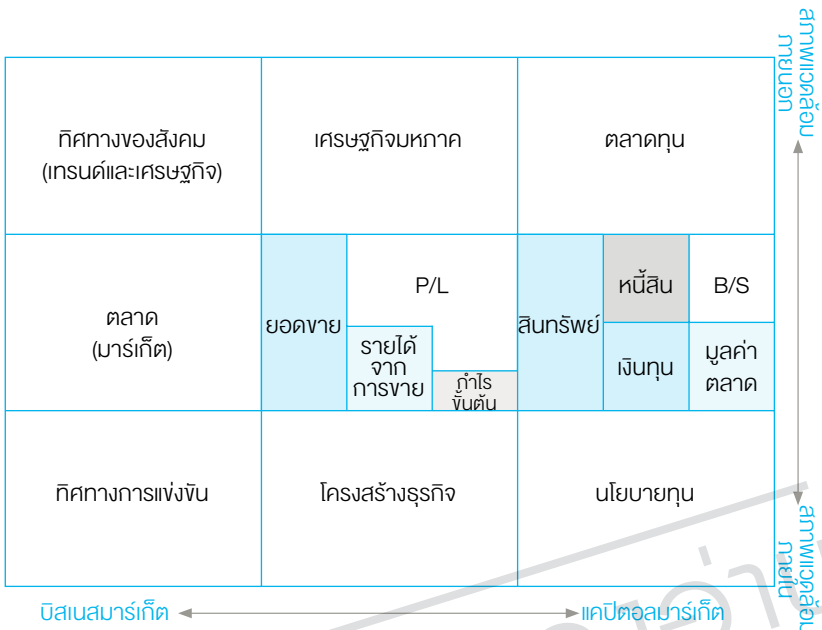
| ทิศทางของสังคม (เทรนด์และเศรษฐกิจ) | เศรษฐกิจมหภาค | ตลาดทุน |
|---|---|---|
| ตลาด (มาร์เก็ต) | ยอดขาย / P/L / รายได้จากการขาย / กำไรขั้นต้น | สินทรัพย์ / หนี้สิน / B/S / เงินทุน / มูลค่าตลาด |
| ทิศทางการแข่งขัน | โครงสร้างธุรกิจ | นโยบายทุน |

สภาพแวดล้อมภายนอก

สภาพแวดล้อมภายใน

บิสเนสมาร์เก็ต

แคปิตอลมาร์เก็ต